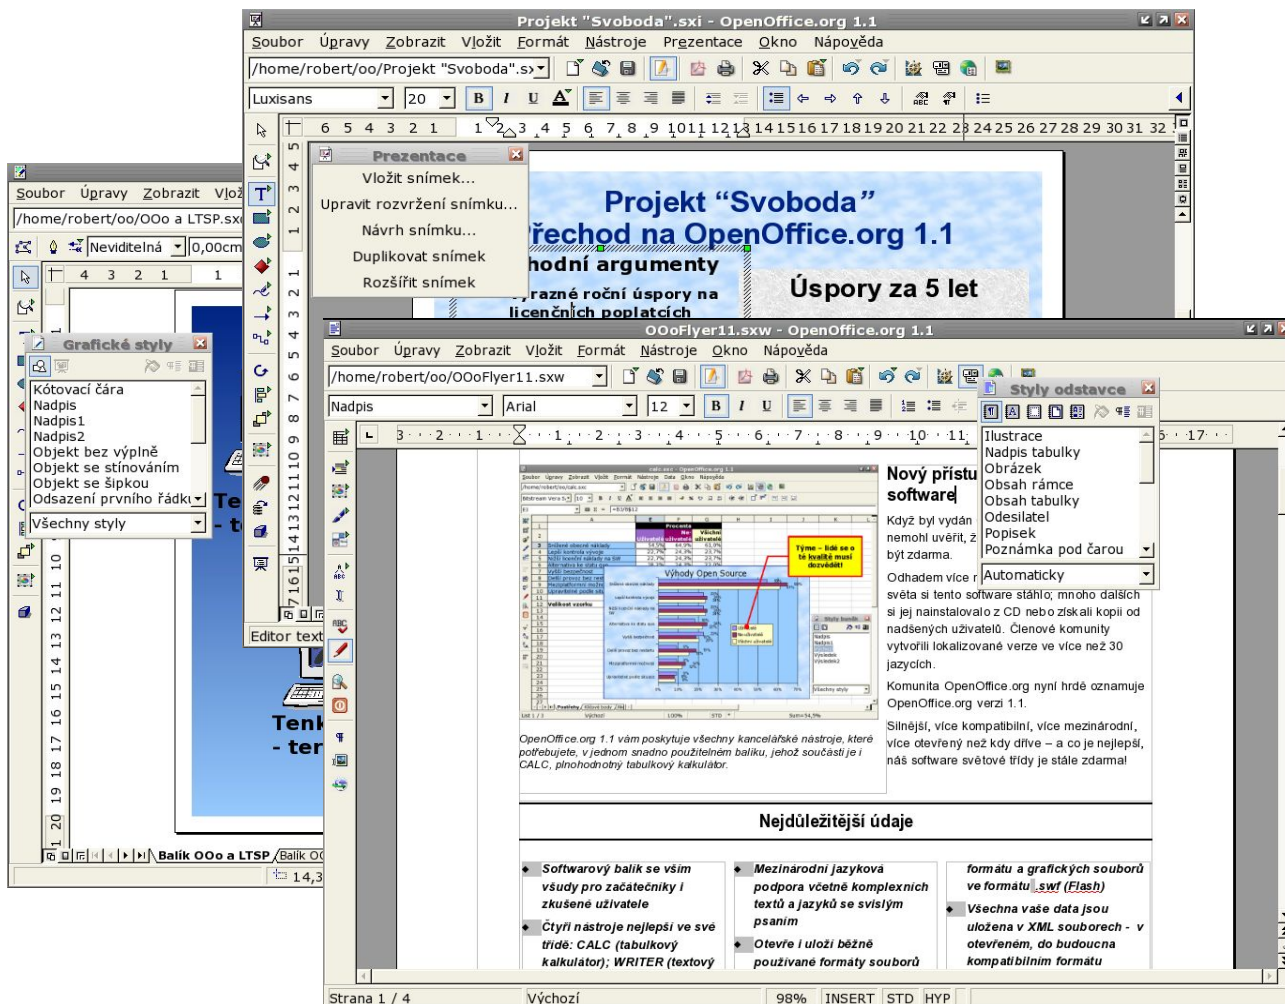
Projekt "Svoboda".sxi - OpenOffice.org 1.1

Soubor Úpravy Zobrazit Vložit Formát Nástroje Prezentace Okno Nápověda

/home/robert/oo/Projekt "Svoboda".sx

Luxisans 20

6 5 4 3 2 1 1 2 3 4 5 6 7 8 9 10 11 12 13 14 15 16 17 18 19 20 21 22 23 24 25 26 27 28 29 30 31 32

Prezentace
Vložit snímek...
Upravit rozvržení snímku...
Návrh snímku...
Duplikovat snímek
Rozšířit snímek

Projekt "Svoboda"
Přechod na OpenOffice.org 1.1
hodní argumenty
Úspory za 5 let
výrazné roční úspory na licenčních poplatcích

Editor text

Soubor Úpravy Zobrazit Vlož
/home/robert/oo/OOo a LTSP.sx
Neviditelná 0,00cm
4 3 2 1 1

Grafické styly
Kótovací čára
Nadpis
Nadpis1
Nadpis2
Objekt bez výplně
Objekt se stínováním
Objekt se šipkou
Odsazení prvního řádku
Všechny styly

Te
- t
Tenk
- ter

Balík OOo a LTSP Balík OO
14,3

OOoFlyer11.sxw - OpenOffice.org 1.1

Soubor Úpravy Zobrazit Vložit Formát Nástroje Okno Nápověda

/home/robert/oo/OOoFlyer11.sxw

Nadpis Arial 12

3 2 1 1 2 3 4 5 6 7 8 9 10 11 15 17

Styly odstavce
Ilustrace
Nadpis tabulky
Obrázek
Obsah rámce
Obsah tabulky
Odesílatel
Popisek
Poznámka pod čarou
Automaticky

Výhody Open Source

Týme – lidé se o tě kvalitě musí dozvědět!

Nový přístu software

Když byl vydán nemohl uvěřit, ž být zdarma.

Odhadem více r světa si tento software stáhlo; mnoho dalších si jej nainstalovalo z CD nebo získali kopii od nadšených uživatelů. Členové komunity vytvořili lokalizované verze ve více než 30 jazycích.

Komunita OpenOffice.org nyní hrdě oznamuje OpenOffice.org verzi 1.1.

Silnější, více kompatibilní, více mezinárodní, více otevřený než kdy dříve – a co je nejlepší, náš software světové třídy je stále zdarma!

OpenOffice.org 1.1 vám poskytuje všechny kancelářské nástroje, které potřebujete, v jednom snadno použitelném balíku, jehož součástí je i CALC, plnohodnotný tabulkový kalkulátor.

Nejdůležitější údaje

Softwarový balík se vším všudy pro začátečníky i zkušené uživatele

Čtyři nástroje nejlepší ve své třídě: CALC (tabulkový kalkulátor); WRITER (textový

Mezinárodní jazyková podpora včetně komplexních textů a jazyků se svislým psaním

Otevře i uloží běžně používané formáty souborů

formátu a grafických souborů ve formátu .swf (Flash)

Všechna vaše data jsou uložena v XML souborech - v otevřeném, do budoucna kompatibilním formátu

Strana 1 / 4 Výchozí 98% INSERT STD HYP